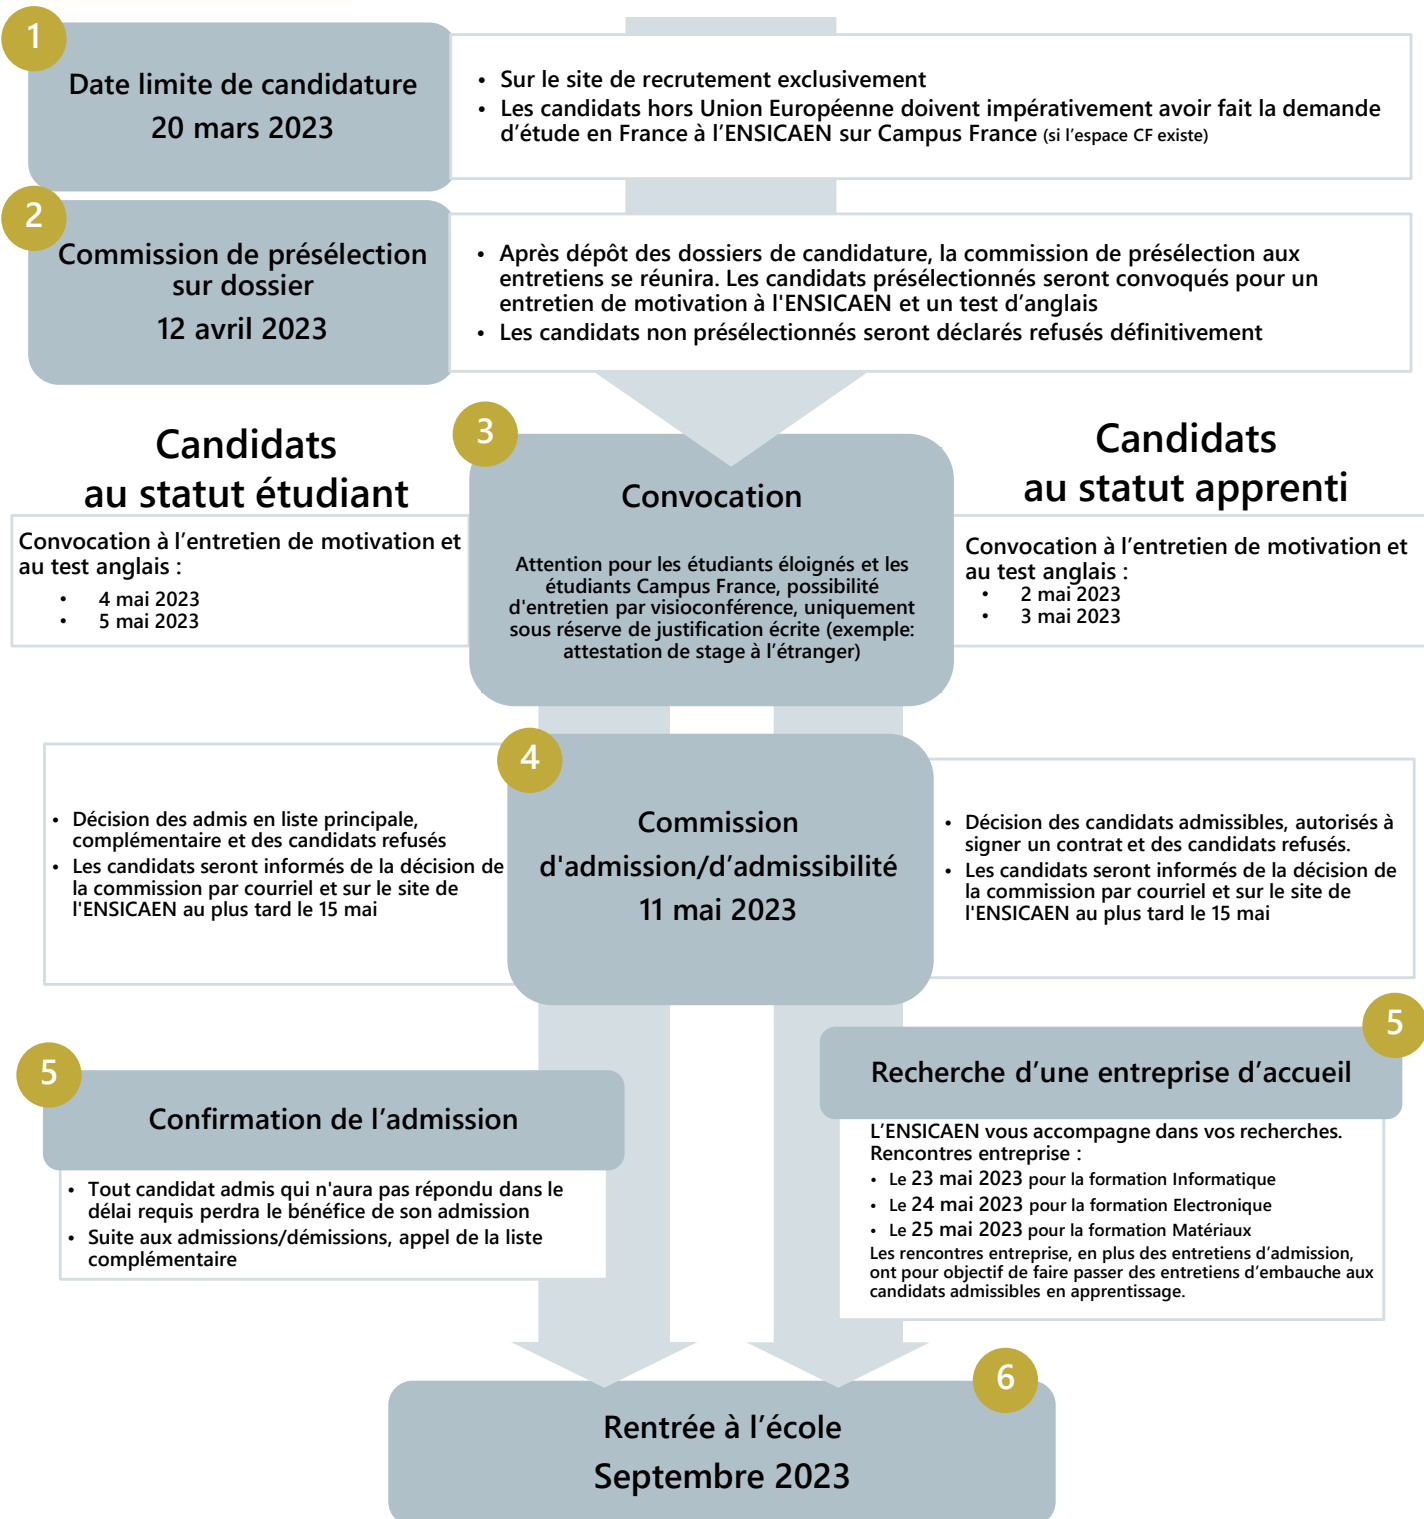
1

Date limite de candidature
20 mars 2023

• Sur le site de recrutement exclusivement
• Les candidats hors Union Européenne doivent impérativement avoir fait la demande d'étude en France à l'ENSICAEN sur Campus France (si l'espace CF existe)

2

Commission de présélection sur dossier
12 avril 2023

• Après dépôt des dossiers de candidature, la commission de présélection aux entretiens se réunira. Les candidats présélectionnés seront convoqués pour un entretien de motivation à l'ENSICAEN et un test d'anglais
• Les candidats non présélectionnés seront déclarés refusés définitivement

Candidats au statut étudiant

Convocation à l'entretien de motivation et au test anglais :
• 4 mai 2023
• 5 mai 2023

3

Convocation

Attention pour les étudiants éloignés et les étudiants Campus France, possibilité d'entretien par visioconférence, uniquement sous réserve de justification écrite (exemple: attestation de stage à l'étranger)

Candidats au statut apprenti

Convocation à l'entretien de motivation et au test anglais :
• 2 mai 2023
• 3 mai 2023

4

• Décision des admis en liste principale, complémentaire et des candidats refusés
• Les candidats seront informés de la décision de la commission par courriel et sur le site de l'ENSICAEN au plus tard le 15 mai

Commission d'admission/d'admissibilité
11 mai 2023

• Décision des candidats admissibles, autorisés à signer un contrat et des candidats refusés.
• Les candidats seront informés de la décision de la commission par courriel et sur le site de l'ENSICAEN au plus tard le 15 mai

5

Confirmation de l'admission

• Tout candidat admis qui n'aura pas répondu dans le délai requis perdra le bénéfice de son admission
• Suite aux admissions/démissions, appel de la liste complémentaire

5

Recherche d'une entreprise d'accueil

L'ENSICAEN vous accompagne dans vos recherches.
Rencontres entreprise :
• Le 23 mai 2023 pour la formation Informatique
• Le 24 mai 2023 pour la formation Electronique
• Le 25 mai 2023 pour la formation Matériaux
Les rencontres entreprise, en plus des entretiens d'admission, ont pour objectif de faire passer des entretiens d'embauche aux candidats admissibles en apprentissage.

6

Rentrée à l'école
Septembre 2023